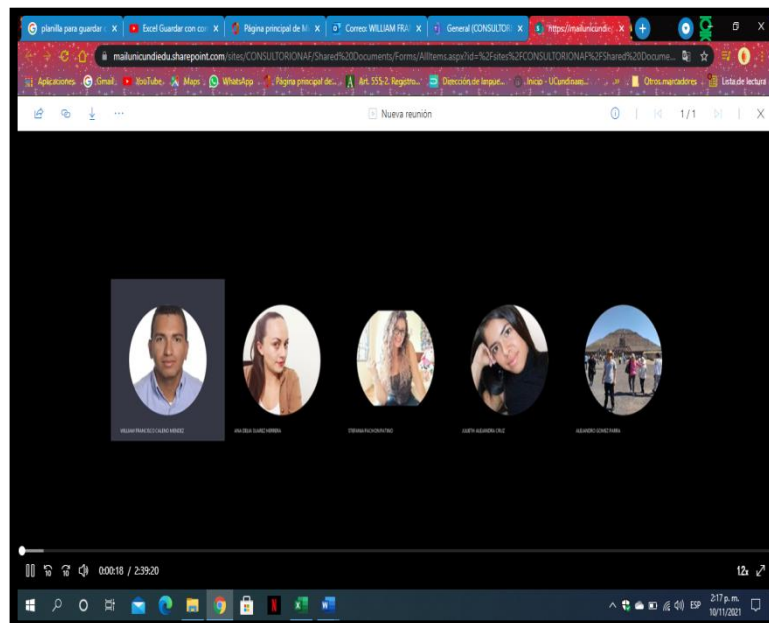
planilla para guardar | Excel Guardar con con | Página principal de M | Correo: WILLIAM FRA | General (CONSULTOR | https://mailunicundi

mailunicundiedu.sharepoint.com/sites/CONSULTORIONAF/Shared%20Documents/Forms/AllItems.aspx?id=%2Fsites%2FCONSULTORIONAF%2FShared%20Docume...

Aplicaciones | Gmail | YouTube | Maps | WhatsApp | Página principal de... | Art. 555-2. Registro... | Dirección de Impue... | Inicio - UCundinam... | Otros marcadores | Lista de lectura

Nueva reunión

1/1

WILLIAM FRANCISCO CALERO MENDEZ

ANA DELIA SUAREZ HERRERA

STEFANIA PACHON PATINO

JULIETH ALEJANDRA CRUZ

ALEJANDRO GOMEZ PARRA

0:00:18 / 2:39:20

1.2x

ESP 2:17 p. m. 10/11/2021